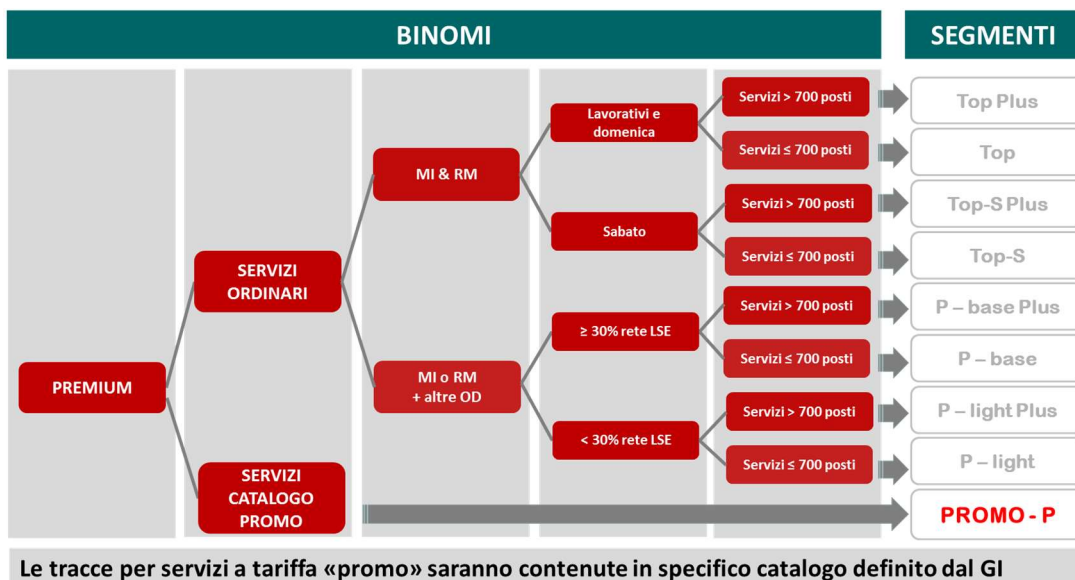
BINOMI

SEGMENTI

PREMIUM

SERVIZI ORDINARI

SERVIZI CATALOGO PROMO

MI & RM

MI o RM + altre OD

Lavorativi e domenica

Sabato

≥ 30% rete LSE

< 30% rete LSE

Servizi > 700 posti

Servizi ≤ 700 posti

Servizi > 700 posti

Servizi ≤ 700 posti

Servizi > 700 posti

Servizi ≤ 700 posti

Servizi > 700 posti

Servizi ≤ 700 posti

Top Plus

Top

Top-S Plus

Top-S

P – base Plus

P – base

P – light Plus

P – light

PROMO - P

Le tracce per servizi a tariffa «promo» saranno contenute in specifico catalogo definito dal GI